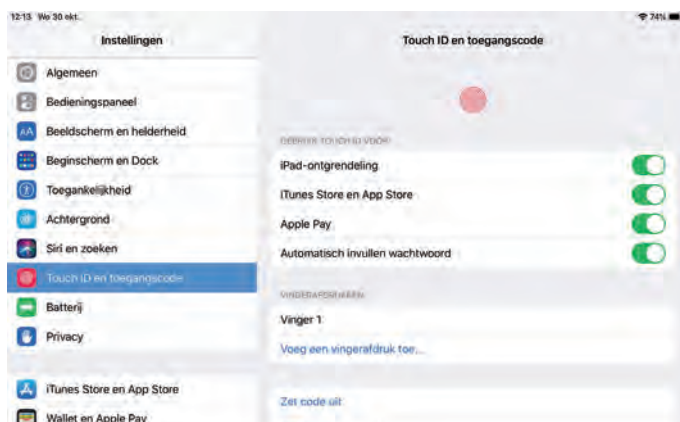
12:13 Wo 30 okt.

74%

Instellingen

Algemeen

Bedieningspaneel

Beeldscherm en helderheid

Beginscherm en Dock

Toegankelijkheid

Achtergrond

Siri en zoeken

Touch ID en toegangscode

Batterij

Privacy

iTunes Store en App Store

Wallet en Apple Pay

Touch ID en toegangscode

GEBRUIK TOUCH ID VOOR:

iPad-ontgrendeling

iTunes Store en App Store

Apple Pay

Automatisch invullen wachtwoord

VINGERAFDRUKKEN

Vinger 1

Voeg een vingerafdruk toe...

Zet code uit